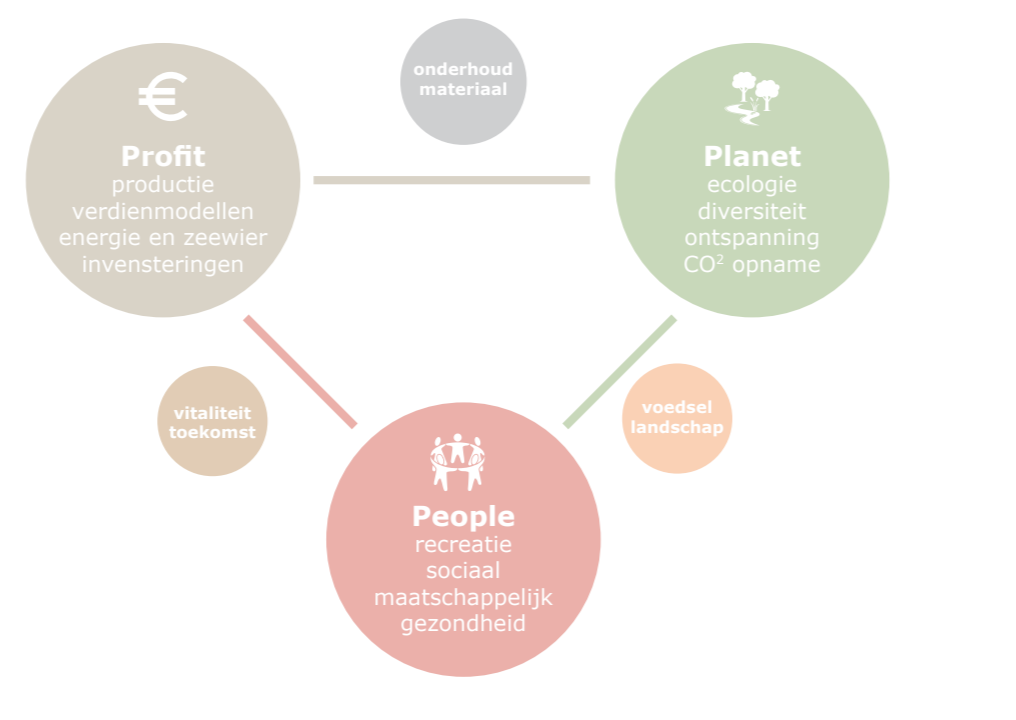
€
Profit
productie
verdienmodellen
energie en zeewier
invensteringen

onderhoud
materiaal

Planet
ecologie
diversiteit
ontspanning
CO$^2$ opname

vitaliteit
toekomst

voedsel
landschap

People
recreatie
sociaal
maatschappelijk
gezondheid